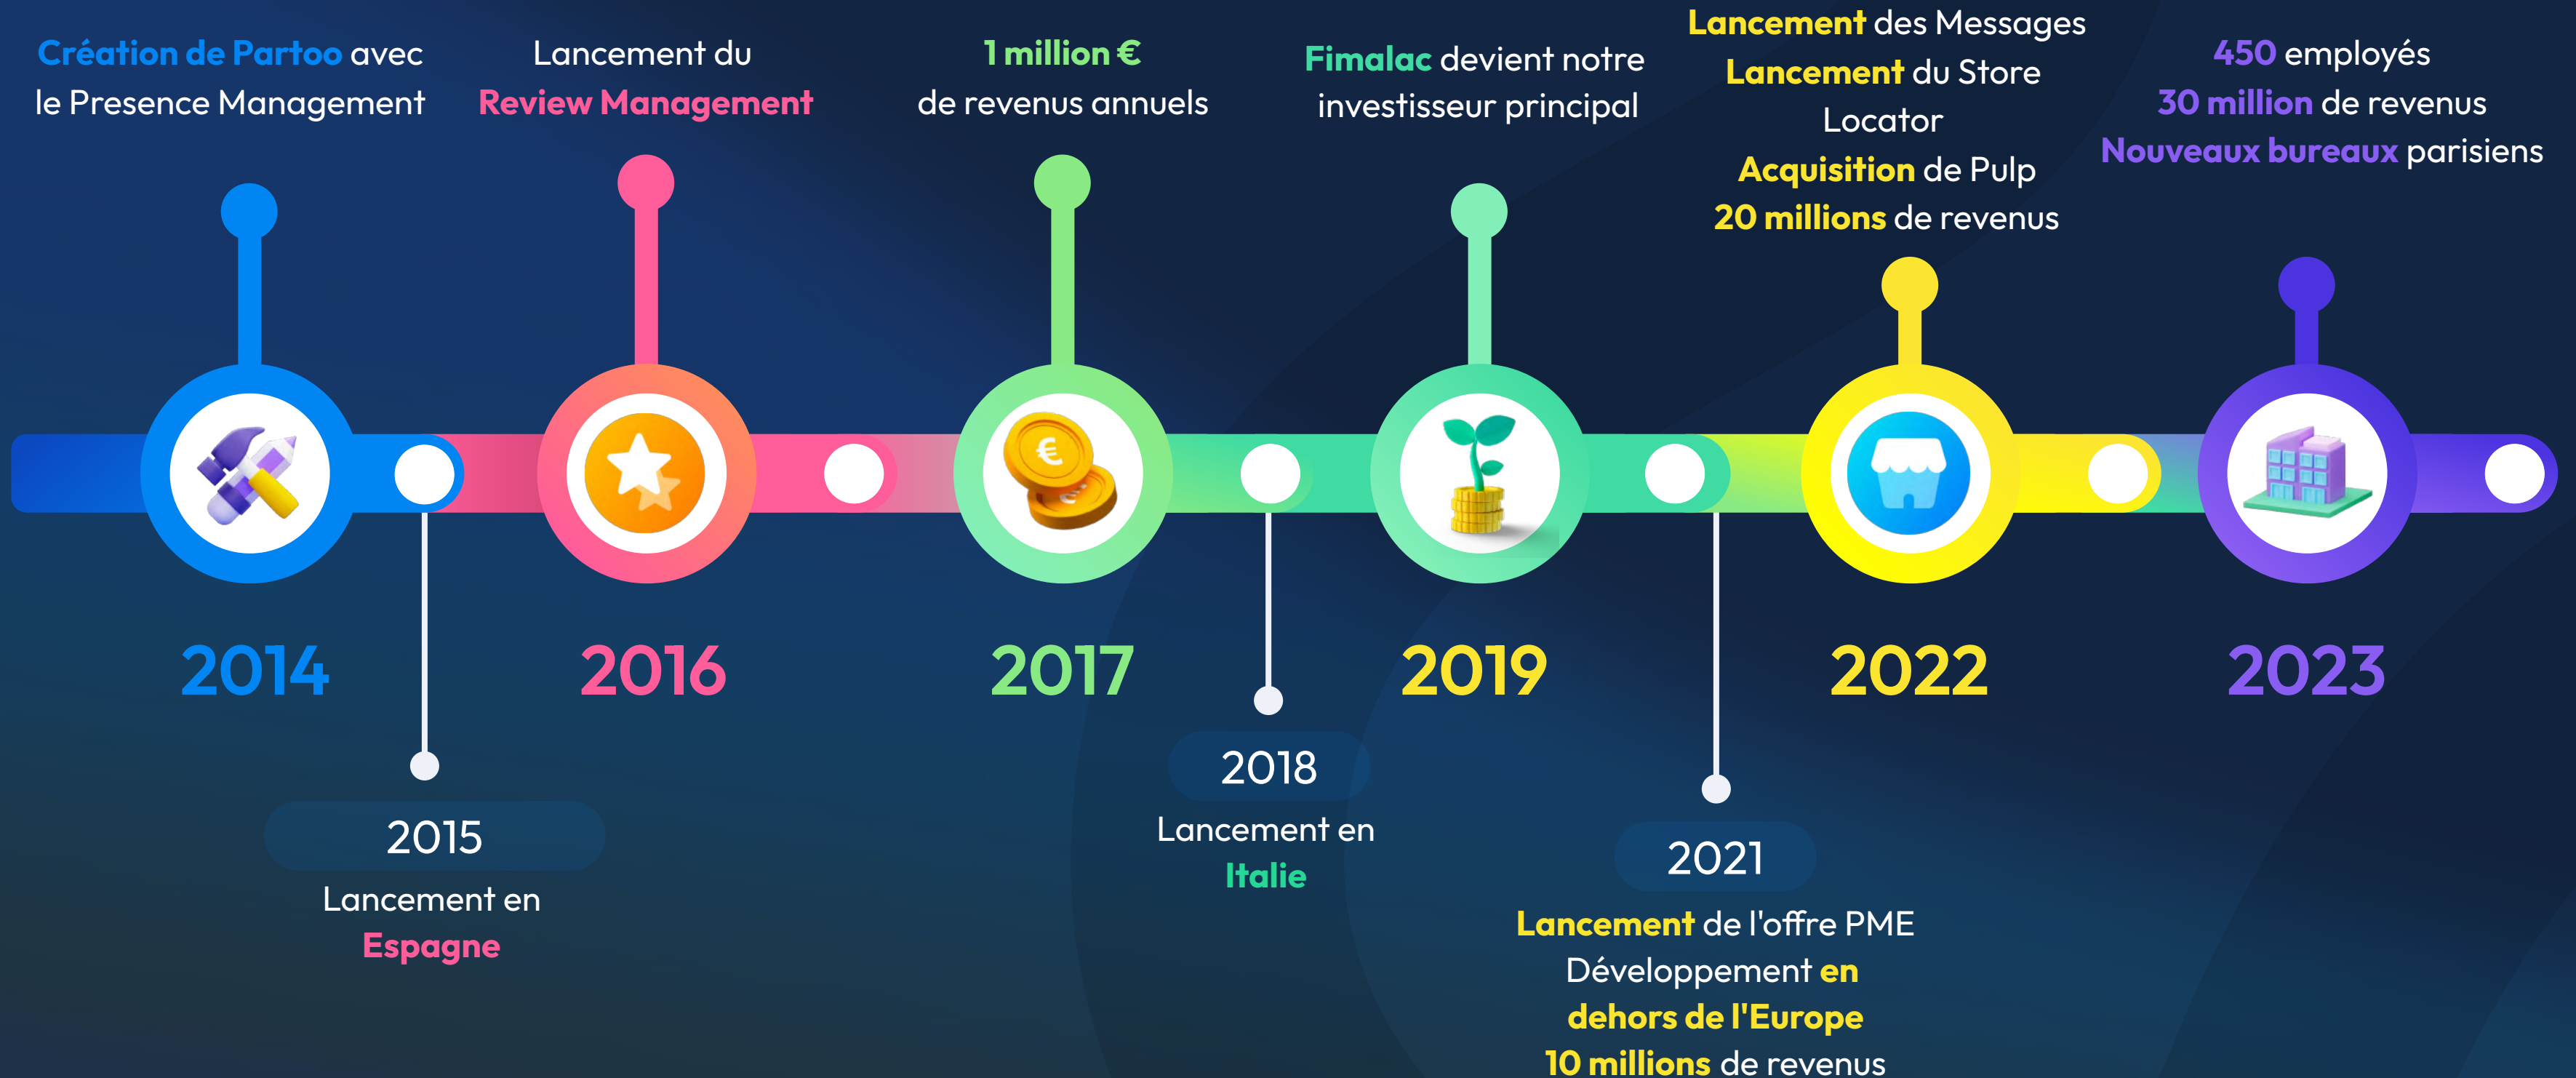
Création de Partoo avec le Presence Management

Lancement du Review Management

1 million € de revenus annuels

Fimalac devient notre investisseur principal

Lancement des Messages
Lancement du Store Locator
Acquisition de Pulp
20 millions de revenus

450 employés
30 million de revenus
Nouveaux bureaux parisiens

2014

2016

2017

2019

2022

2023

2015
Lancement en Espagne

2018
Lancement en Italie

2021
Lancement de l'offre PME
Développement en dehors de l'Europe
10 millions de revenus